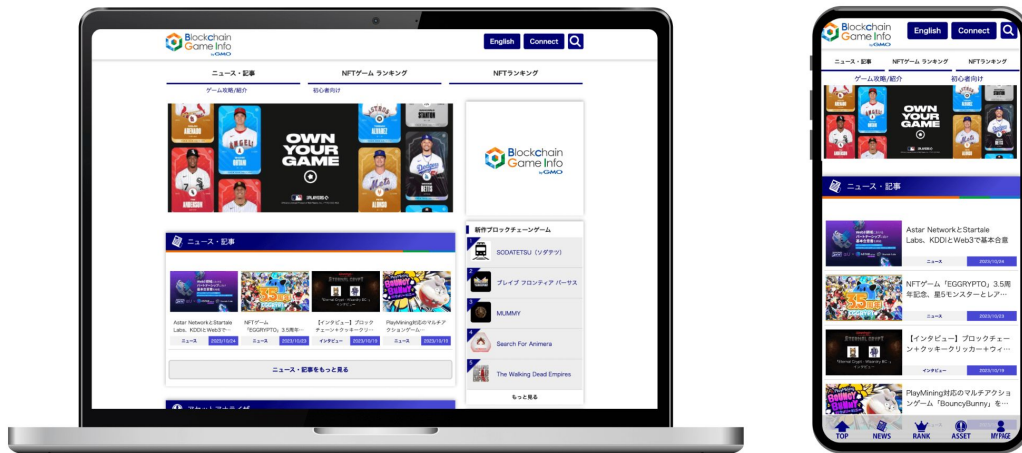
Blockchain Game Info by GMO

English Connect

ニュース・記事 NFTゲーム ランキング NFTランキング

ゲーム攻略/紹介 初心者向け

OWN YOUR GAME

Blockchain Game Info by GMO

新作ブロックチェーンゲーム

1 SODATETSU（ソダテツ）

2 ブレイブ フロンティア バーサス

3 MUMMY

4 Search For Animera

5 The Walking Dead Empires

もっと見る

ニュース・記事

Astar NetworkとStartale Labs、KDDIとWeb3で… ニュース 2023/10/24

NFTゲーム「EGGRYPTO」3.5周年… ニュース 2023/10/23

【インタビュー】ブロックチェーン＋クッキークリッ… インタビュー 2023/10/19

PlayMining対応のマルチアクションゲーム… ニュース 2023/10/19

ニュース・記事をもっと見る

Blockchain Game Info by GMO

English Connect

ニュース・記事 NFTゲーム ランキング NFTランキング

ゲーム攻略/紹介 初心者向け

OWN YOUR GAME

ニュース・記事

Astar NetworkとStartale Labs、KDDIとWeb3で基本合意 ニュース 2023/10/24

NFTゲーム「EGGRYPTO」3.5周年記念、星5モンスターとレア… ニュース 2023/10/23

【インタビュー】ブロックチェーン＋クッキークリッカー＋ウィ… インタビュー 2023/10/19

PlayMining対応のマルチアクションゲーム「BouncyBunny」を…

TOP NEWS RANK ASSET MYPAGE